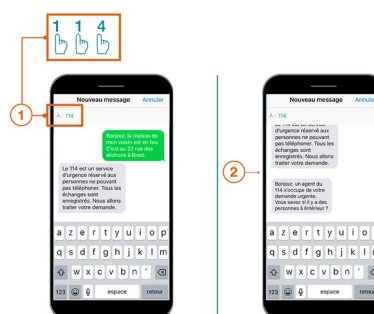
1 1 4

1

Nouveau message Annuler

À : 114

Bonjour, la maison de mon voisin est en feu. C'est au 22 rue des alchons à Brest.

Le 114 est un service d'urgence réservé aux personnes ne pouvant pas téléphoner. Tous les échanges sont enregistrés. Nous allons traiter votre demande.

a z e r t y u i o p
q s d f g h j k l m
w x c v b n '
123 espace retour

2

Nouveau message Annuler

À : 114

d'urgence réservé aux personnes ne pouvant pas téléphoner. Tous les échanges sont enregistrés. Nous allons traiter votre demande.

Bonjour, un agent du 114 s'occupe de votre demande urgente. Vous savez si il y a des personnes à l'intérieur ?

a z e r t y u i o
q s d f g h j k l
w x c v b n '
123 espace retour